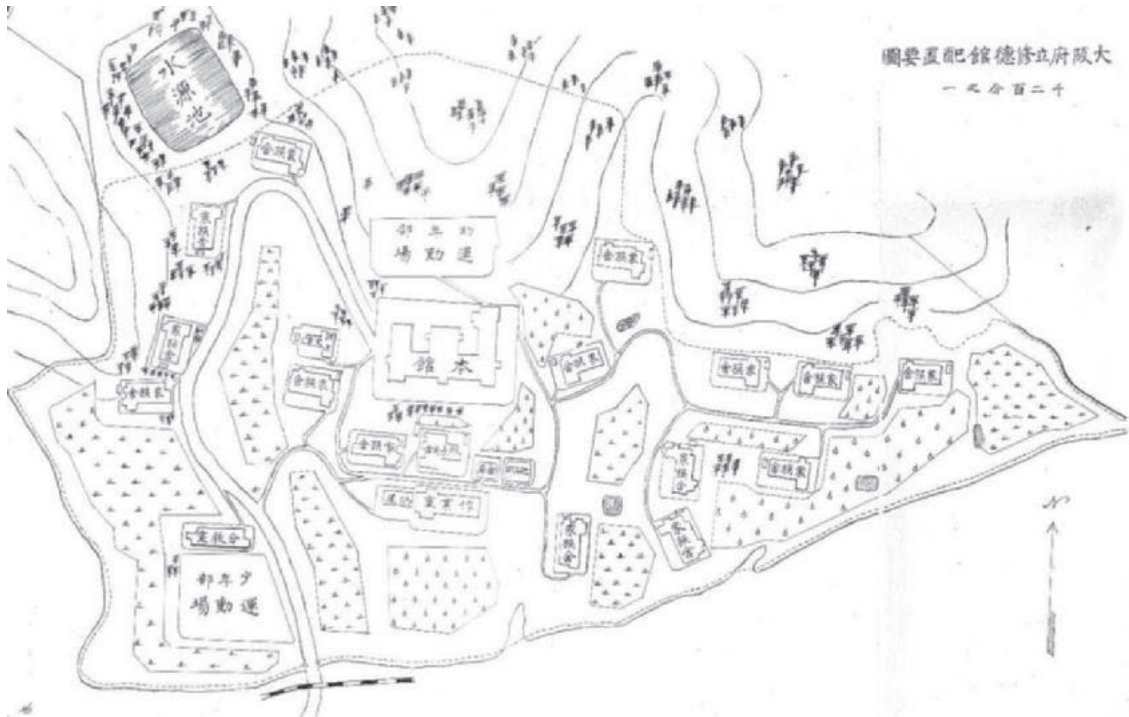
大阪府立修徳館配置要圖
千二百分之一

水源池

家族舍

家族舍

家族舍

家族舍

幼年部
運動場

本館

家族舍

家族舍

家族舍

家族舍

家族舍

家族舍

家族舍

家族舍

家族舍

作業室

家族舍

家族舍

家族舍

少年部
運動場

N